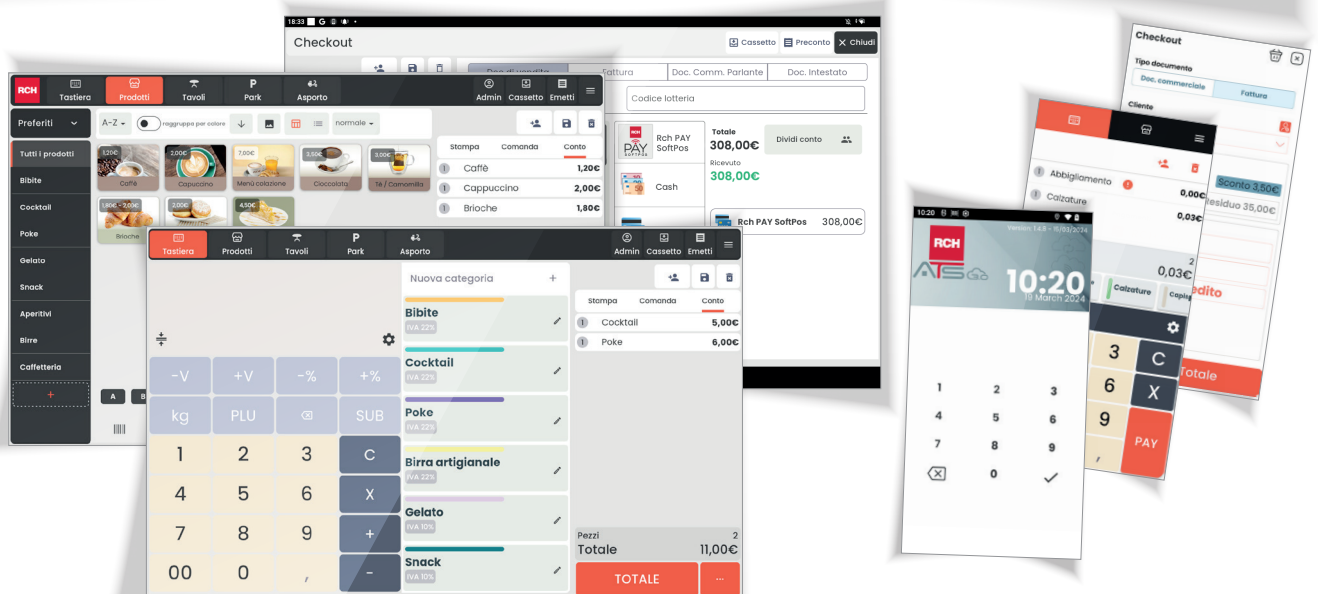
18:33

Checkout

Cassetto Preconto Chiudi

Fattura Doc. Comm. Parlante Doc. Intestato

Codice lotteria

Rch PAY SoftPos

Cash

Totale
308,00€
Ricevuto
308,00€

Dividi conto

Rch PAY SoftPos 308,00€

RCH Tastiera Prodotti Tavoli Park Asporto Admin Cassetto Emetti

Preferiti

A-Z raggruppa per colore normale

Tutti i prodotti
Bibite
Cocktail
Poke
Gelato
Snack
Aperitivi
Birre
Caffetteria
+

1,20€ Caffè
2,00€ Capuccino
7,00€ Menù colazione
3,50€ Cioccolata
3,00€ Tè / Camomilla
1,80€ - 2,00€ Brioche
2,00€
4,50€

Stampa Comanda Conto
1 Caffè 1,20€
1 Cappuccino 2,00€
1 Brioche 1,80€

A B

Tastiera Prodotti Tavoli Park Asporto Admin Cassetto Emetti

Nuova categoria +

Bibite
IVA 22%
Cocktail
IVA 22%
Poke
IVA 22%
Birra artigianale
IVA 22%
Gelato
IVA 10%
Snack
IVA 10%

Stampa Comanda Conto
1 Cocktail 5,00€
1 Poke 6,00€

-V +V -% +%
kg PLU SUB
1 2 3 C
4 5 6 X
7 8 9 +
00 0 , -

Pezzi 2
Totale 11,00€

TOTALE ...

Checkout
Tipo documento
Doc. commerciale Fattura
Cliente

Abbigliamento 0,00€
Calzature 0,03€

Sconto 3,50€
Residuo 35,00€

0,03€
Calzature Copi
edito

3 C
6 X
9 PAY

Totale

10:20
RCH
ATS
Version 1.4.8 - 15/03/2024
10:20
19 March 2024

1 2 3
4 5 6
7 8 9
0